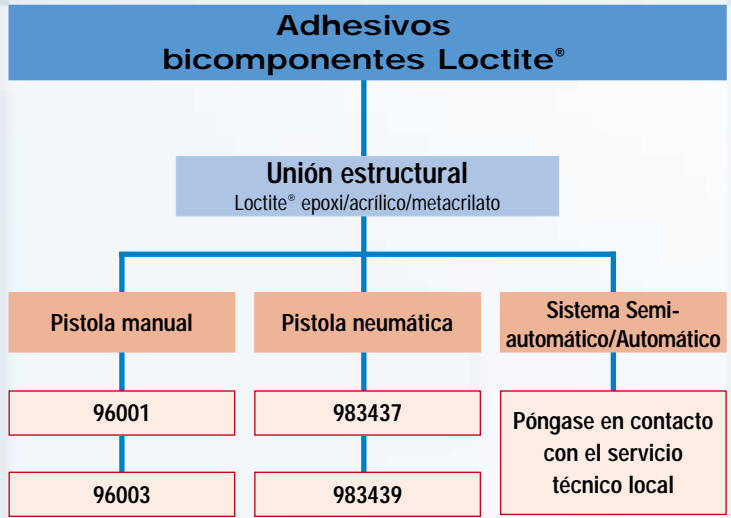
Adhesivos bicomponentes Loctite®

Unión estructural
Loctite® epoxi/acrílico/metacrilato

Pistola manual

96001

96003

Pistola neumática

983437

983439

Sistema Semiautomático/Automático

Póngase en contacto con el servicio técnico local